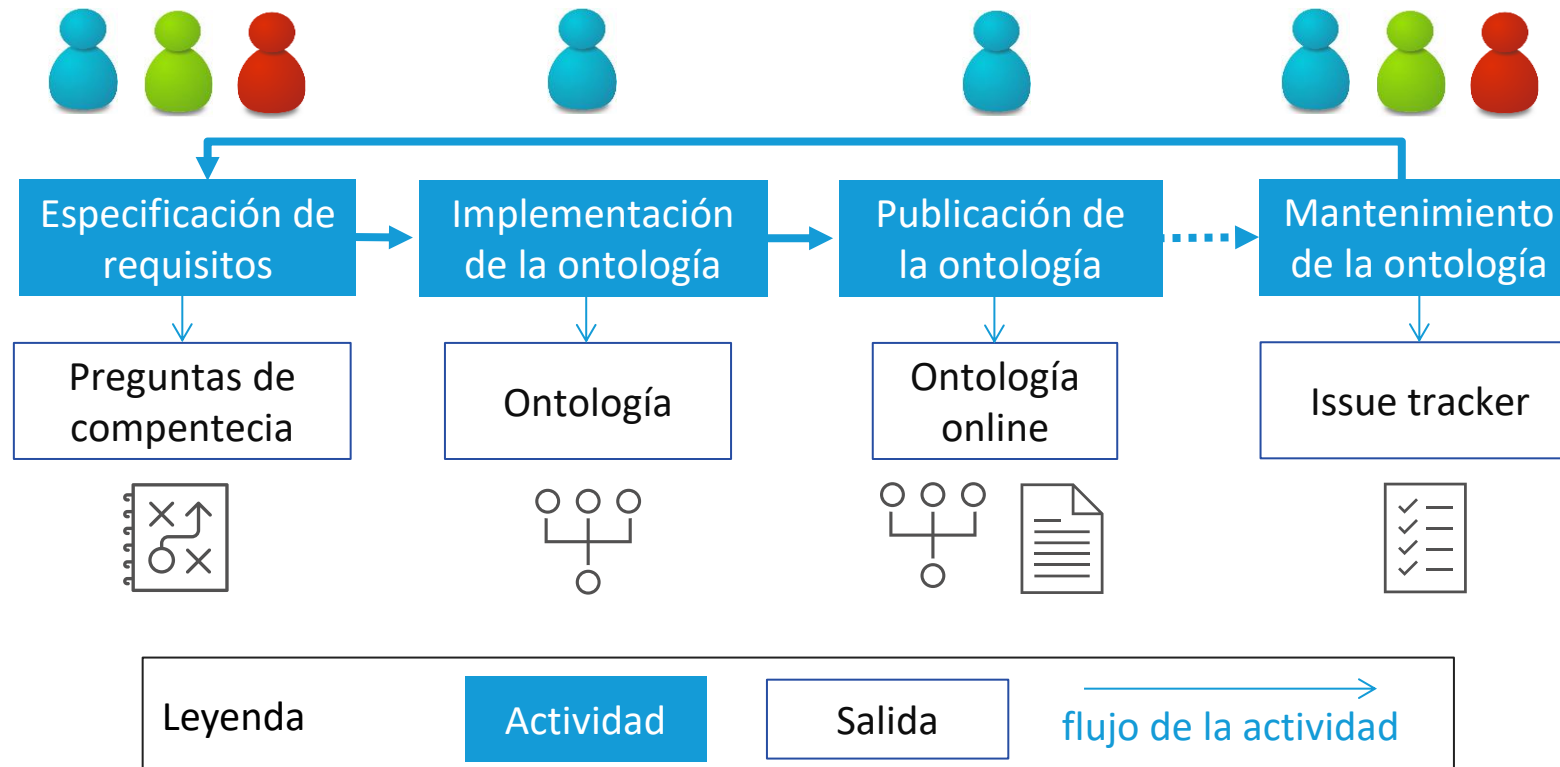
Especificación de requisitos

Implementación de la ontología

Publicación de la ontología

Mantenimiento de la ontología

Preguntas de compentecia

Ontología

Ontología online

Issue tracker

Leyenda

Actividad

Salida

flujo de la actividad